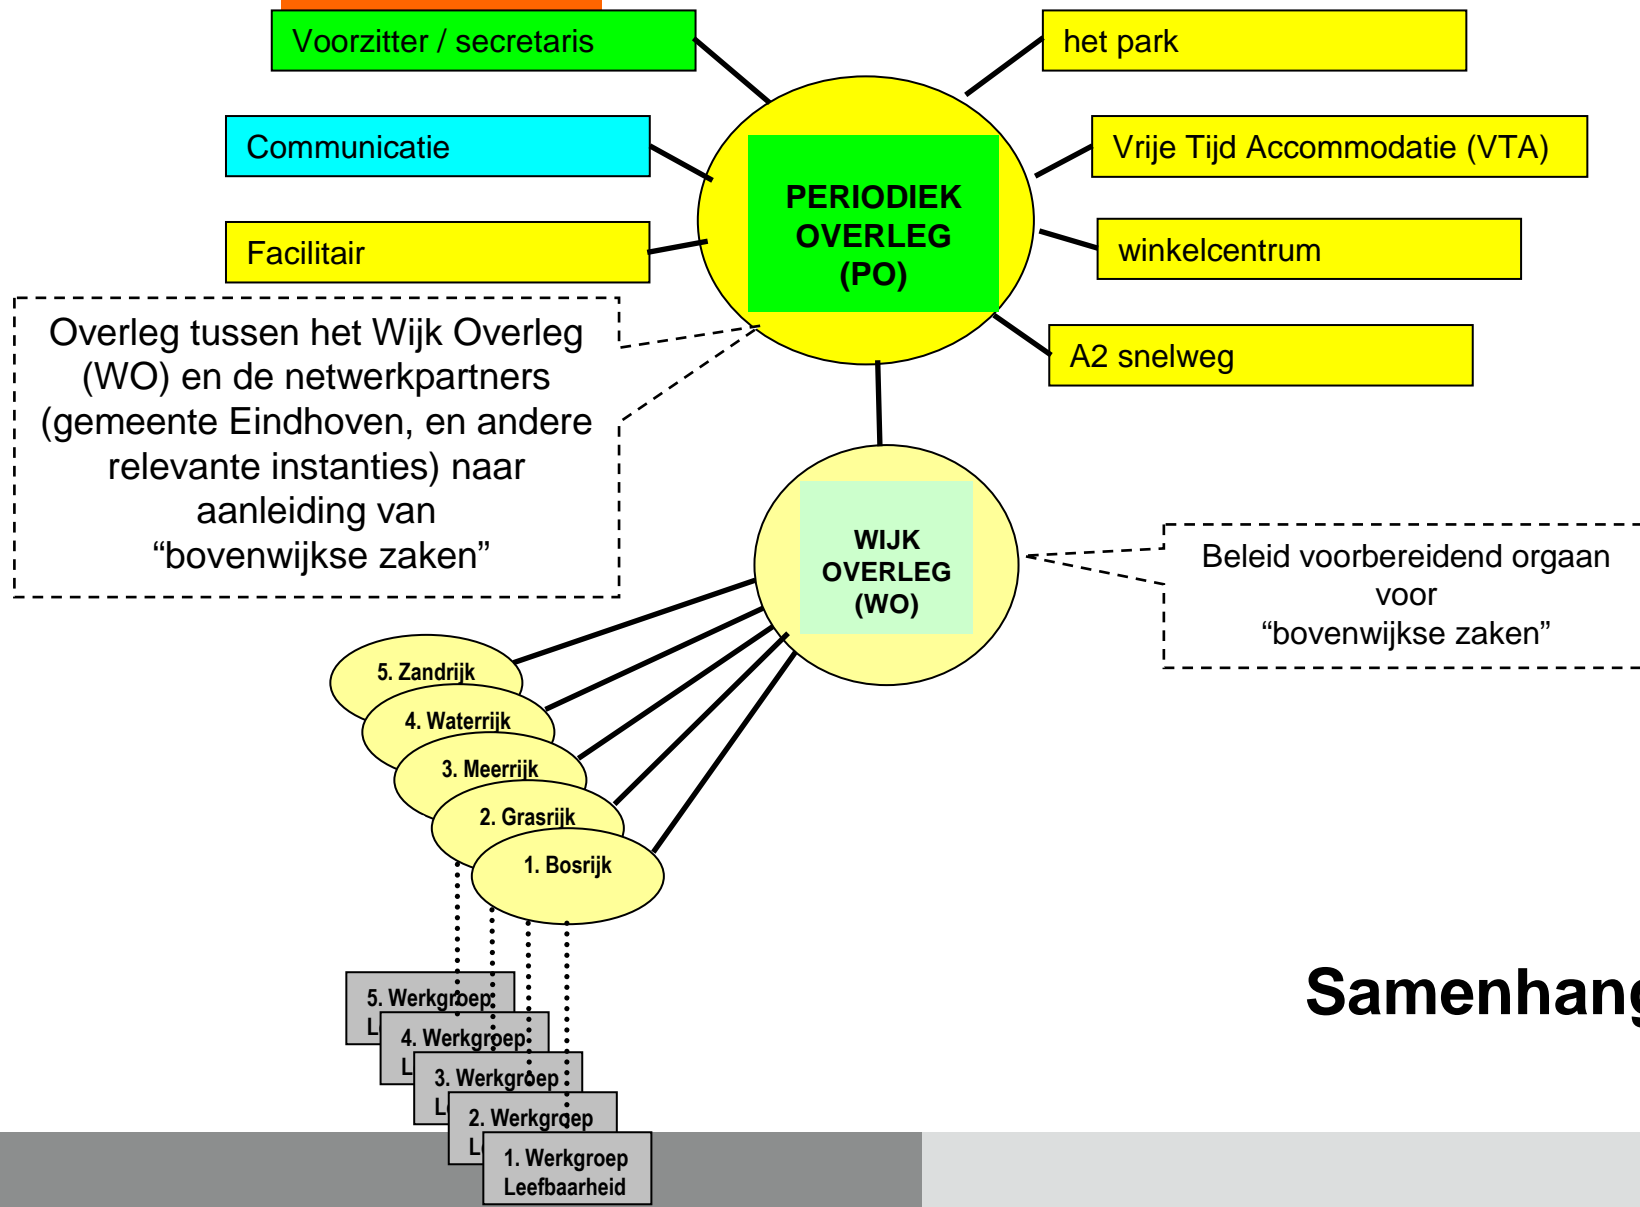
Voorzitter / secretaris

Communicatie

Facilitair

het park

Vrije Tijd Accommodatie (VTA)

winkelcentrum

A2 snelweg

PERIODIEK OVERLEG (PO)

Overleg tussen het Wijk Overleg (WO) en de netwerkpartners (gemeente Eindhoven, en andere relevante instanties) naar aanleiding van “bovenwijkse zaken”

WIJK OVERLEG (WO)

Beleid voorbereidend orgaan voor “bovenwijkse zaken”

5. Zandrijk

4. Waterrijk

3. Meerrijk

2. Grasrijk

1. Bosrijk

5. Werkgroep L

4. Werkgroep L

3. Werkgroep L

2. Werkgroep L

1. Werkgroep Leefbaarheid

Samenhang